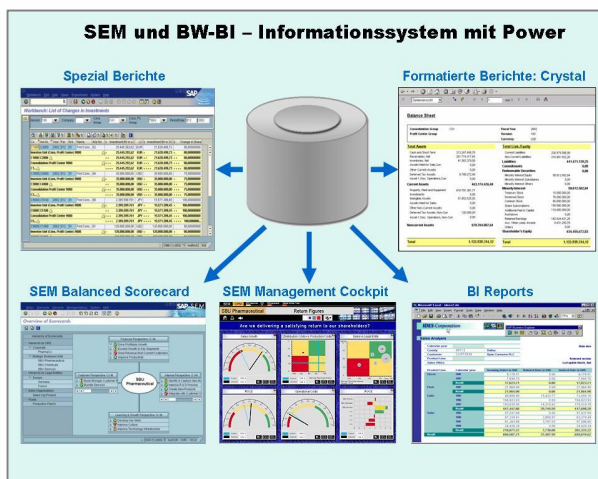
SEM und BW-BI – Informationssystem mit Power

Spezial Berichte

Formatierte Berichte: Crystal

Balance Sheet

SEM Balanced Scorecard

SEM Management Cockpit

BI Reports

Overview of Scorecards

DBU Pharmaceutical

Return Figures

Are we delivering a satisfying return to our shareholders?

IDES Corporation

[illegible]